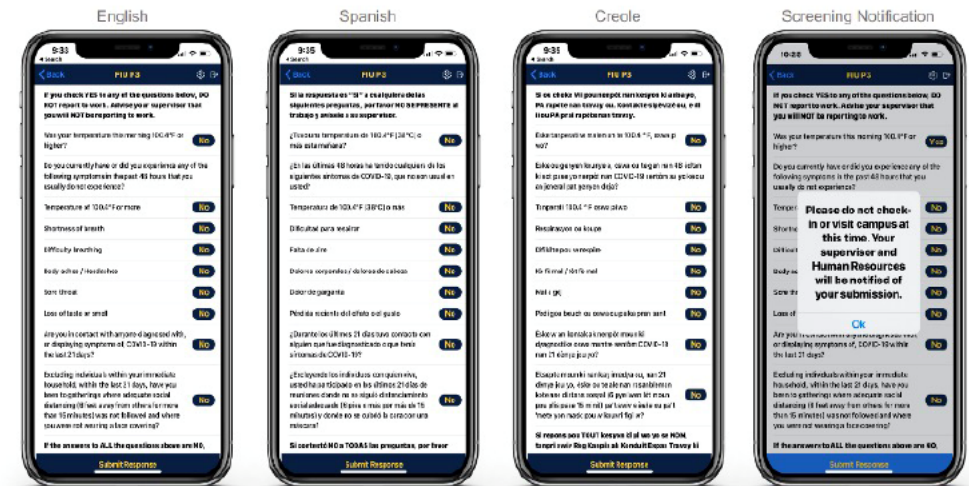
English

9:33
◂ Search
Back FIU P3

If you check YES to any of the questions below, DO NOT report to work. Advise your supervisor that you will NOT be reporting to work.

Was your temperature this morning 100.4°F or higher? No

Do you currently have or did you experience any of the following symptoms in the past 48 hours that you usually do not experience?

Temperature of 100.4°F or more No
Shortness of breath No
Difficulty breathing No
Body aches / Headaches No
Sore throat No
Loss of taste or smell No

Are you in contact with anyone diagnosed with, or displaying symptoms of, COVID-19 within the last 21 days? No

Excluding individuals within your immediate household, within the last 21 days, have you been to gatherings where adequate social distancing (6 feet away from others for more than 15 minutes) was not followed and where you were not wearing a face covering? No

If the answers to ALL the questions above are NO,

Submit Response

Spanish

9:35
Back FIU P3

Si la respuesta es "SI" a cualquiera de las siguientes preguntas, por favor NO SE PRESENTE al trabajo y avísele a su supervisor.

¿Tuvo una temperatura de 100.4°F (38°C) o más esta mañana? No

¿En las últimas 48 horas ha tenido cualquiera de los siguientes síntomas de COVID-19, que no son usual en usted?

Temperatura de 100.4°F (38°C) o más No
Dificultad para respirar No
Falta de aire No
Dolores corporales / dolores de cabeza No
Dolor de garganta No
Pérdida reciente del olfato o el gusto No

¿Durante los últimos 21 días tuvo contacto con alguien que fue diagnosticado o que tenía síntomas de COVID-19? No

¿Excluyendo los individuos con quien vive, usted ha participado en las últimas 21 días de reuniones donde no se siguió distanciamiento social adecuado (6 pies o más por más de 15 minutos) y donde no se cubrió la boca con una máscara? No

Si contestó NO a TODAS las preguntas, por favor

Submit Response

Creole

9:35
Back FIU P3

Si ou cheke WI pou nenpòt nan kesyon ki anba yo, PA rapòte nan travay ou. Kontakte sipèvizè ou, e di li ou PA pral rapòte nan travay.

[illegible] No
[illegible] No
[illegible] No
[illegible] No
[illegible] No
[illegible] No
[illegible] No
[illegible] No
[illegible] No
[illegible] No

Si repons pou TOUT kesyon ki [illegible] NON, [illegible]

Submit Response

Screening Notification

10:28
FIU P3

If you check YES to any of the questions below, DO NOT report to work. Advise your supervisor that you will NOT be reporting to work.

Was your temperature this morning 100.4°F or higher? Yes

Do you currently have or did you experience any of the following symptoms in the past 48 hours that you usually do not experience?

Please do not check-in or visit campus at this time. Your supervisor and Human Resources will be notified of your submission.

Ok

or displaying symptoms of, COVID-19 within the last 21 days?

Excluding individuals within your immediate household, within the last 21 days, have you been to gatherings where adequate social distancing (6 feet away from others for more than 15 minutes) was not followed and where you were not wearing a face covering? No

If the answers to ALL the questions above are NO,

Submit Response